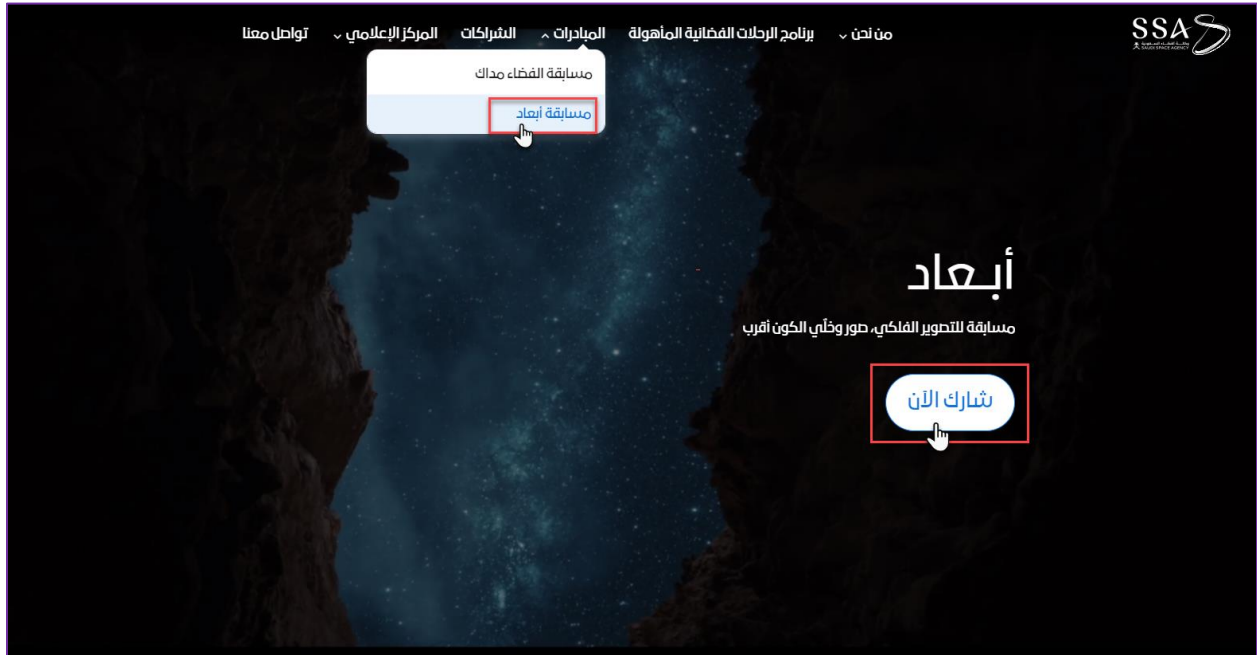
SSA
SAUDI SPACE AGENCY

من نحن
برنامج الرحلات الفضائية المأهولة
المبادرات
الشراكات
المركز الإعلامي
تواصل معنا

مسابقة الفضاء مداك
مسابقة أبعاد

أبـعاد

مسابقة للتصوير الفلكي، صور وخلّي الكون أقرب

شارك الآن